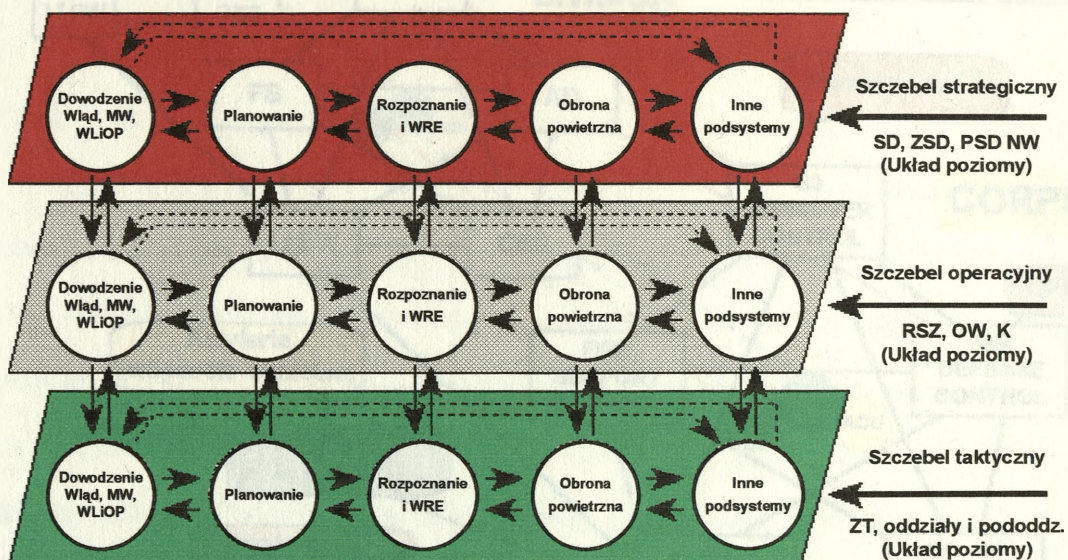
Dowodzenie Wląd, MW, WLiOP

Planowanie

Rozpoznanie i WRE

Obrona powietrzna

Inne podsystemy

Szczebel strategiczny

SD, ZSD, PSD NW (Układ poziomy)

Dowodzenie Wląd, MW, WLiOP

Planowanie

Rozpoznanie i WRE

Obrona powietrzna

Inne podsystemy

Szczebel operacyjny

RSZ, OW, K (Układ poziomy)

Dowodzenie Wląd, MW, WLiOP

Planowanie

Rozpoznanie i WRE

Obrona powietrzna

Inne podsystemy

Szczebel taktyczny

ZT, oddziały i pododdz. (Układ poziomy)